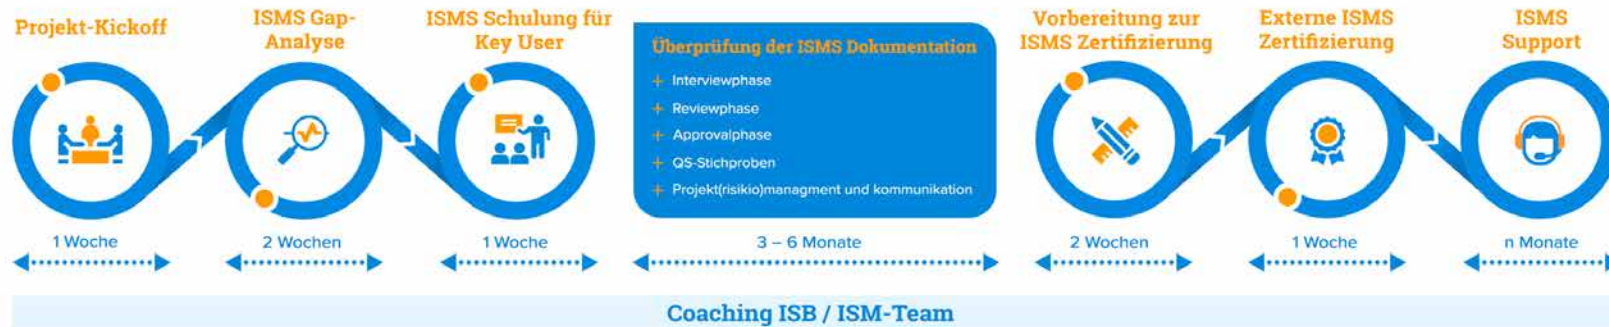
Projekt-Kickoff

ISMS Gap-Analyse

ISMS Schulung für Key User

Überprüfung der ISMS Dokumentation
+ Interviewphase
+ Reviewphase
+ Approvalphase
+ QS-Stichproben
+ Projekt(risikio)managment und kommunikation

Vorbereitung zur ISMS Zertifizierung

Externe ISMS Zertifizierung

ISMS Support

1 Woche

2 Wochen

1 Woche

3 – 6 Monate

2 Wochen

1 Woche

n Monate

Coaching ISB / ISM-Team